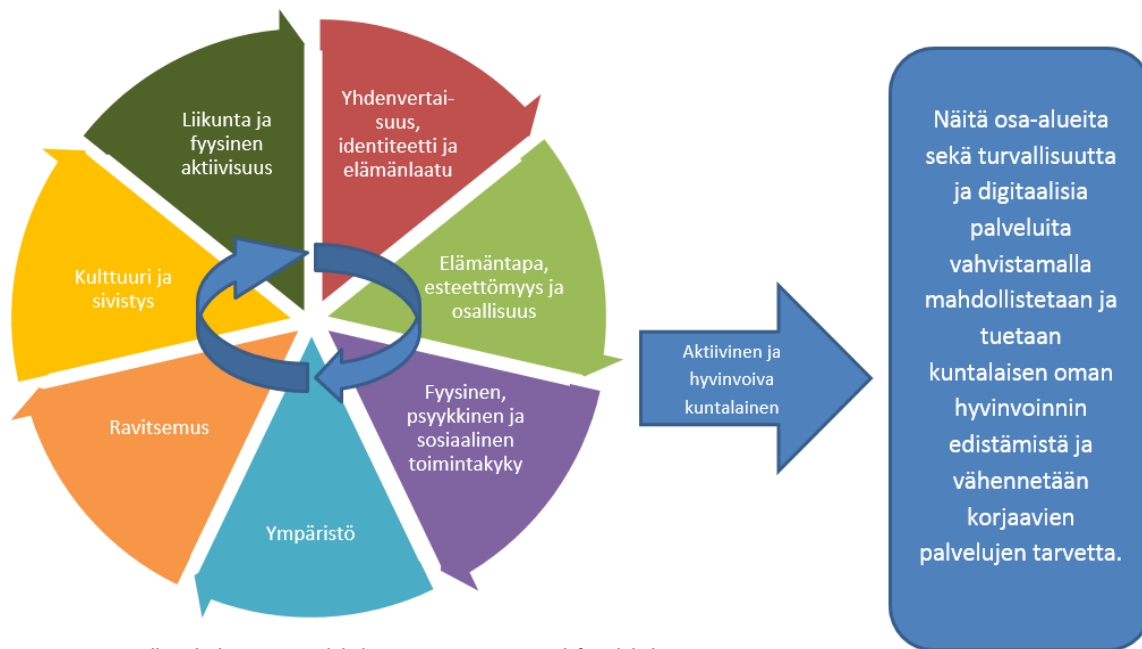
Liikunta ja fyysinen aktiivisuus

Yhdenvertaisuus, identiteetti ja elämänlaatu

Elämäntapa, esteettömyys ja osallisuus

Fyysinen, psyykkinen ja sosiaalinen toimintakyky

Ympäristö

Ravitsemus

Kulttuuri ja sivistys

Aktiivinen ja hyvinvoiva kuntalainen

Näitä osa-alueita sekä turvallisuutta ja digitaalisia palveluita vahvistamalla mahdollistetaan ja tuetaan kuntalaisen oman hyvinvoinnin edistämistä ja vähennetään korjaavien palvelujen tarvetta.

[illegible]